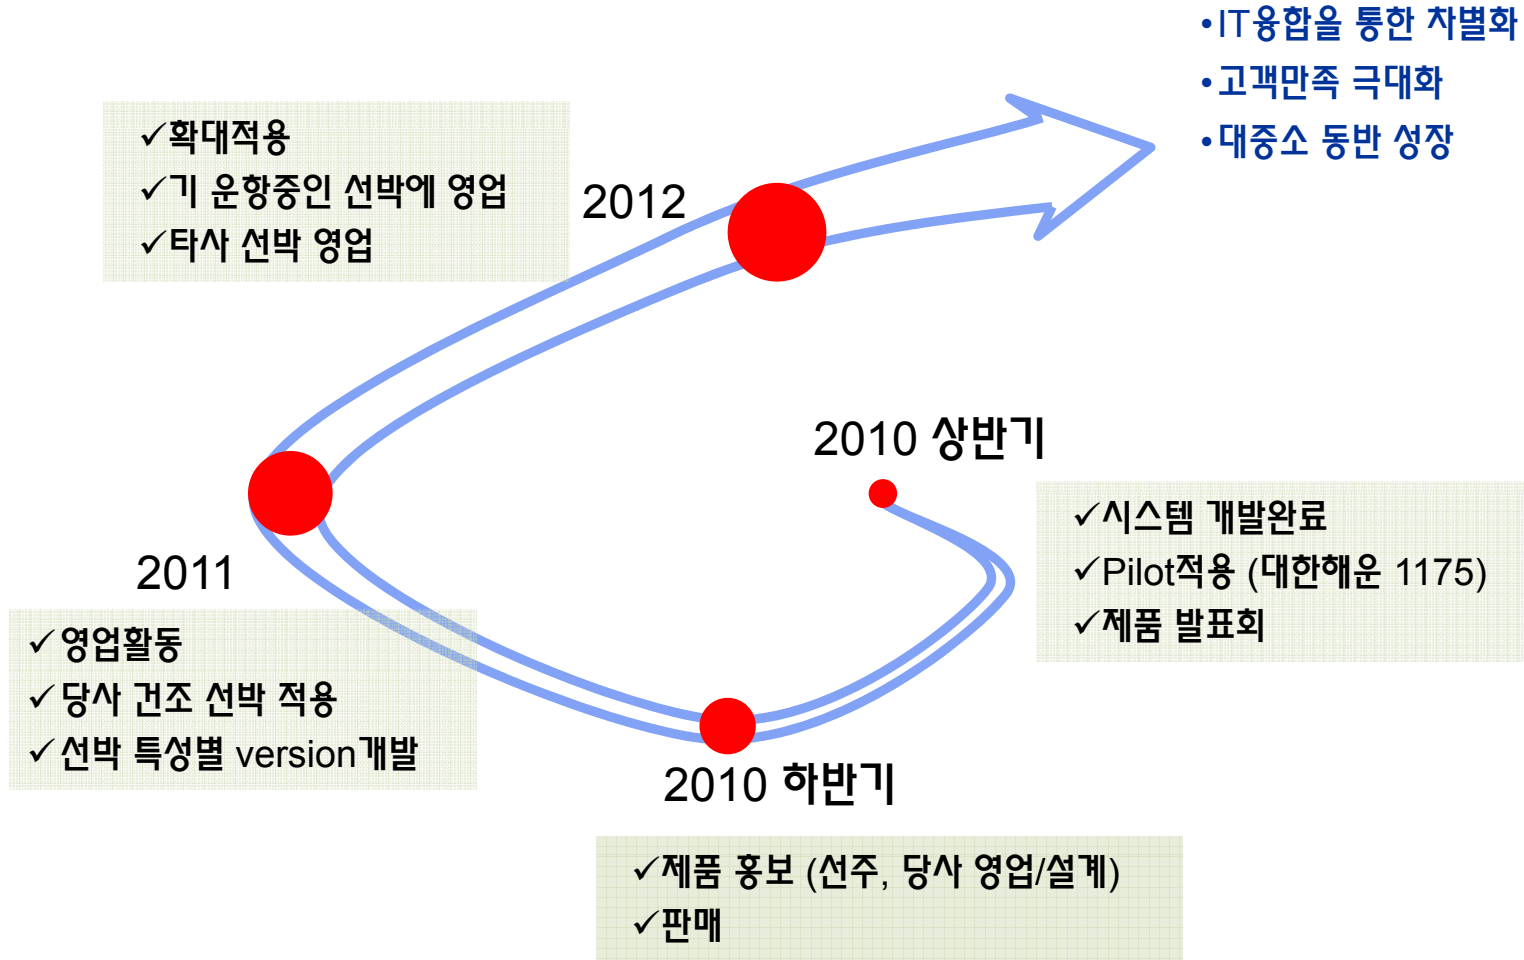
•IT융합을 통한 차별화
•고객만족 극대화
•대중소 동반 성장

✓확대적용
✓기 운항중인 선박에 영업
✓타사 선박 영업

2012

2010 상반기

✓시스템 개발완료
✓Pilot적용 (대한해운 1175)
✓제품 발표회

2011

✓영업활동
✓당사 건조 선박 적용
✓선박 특성별 version개발

2010 하반기

✓제품 홍보 (선주, 당사 영업/설계)
✓판매